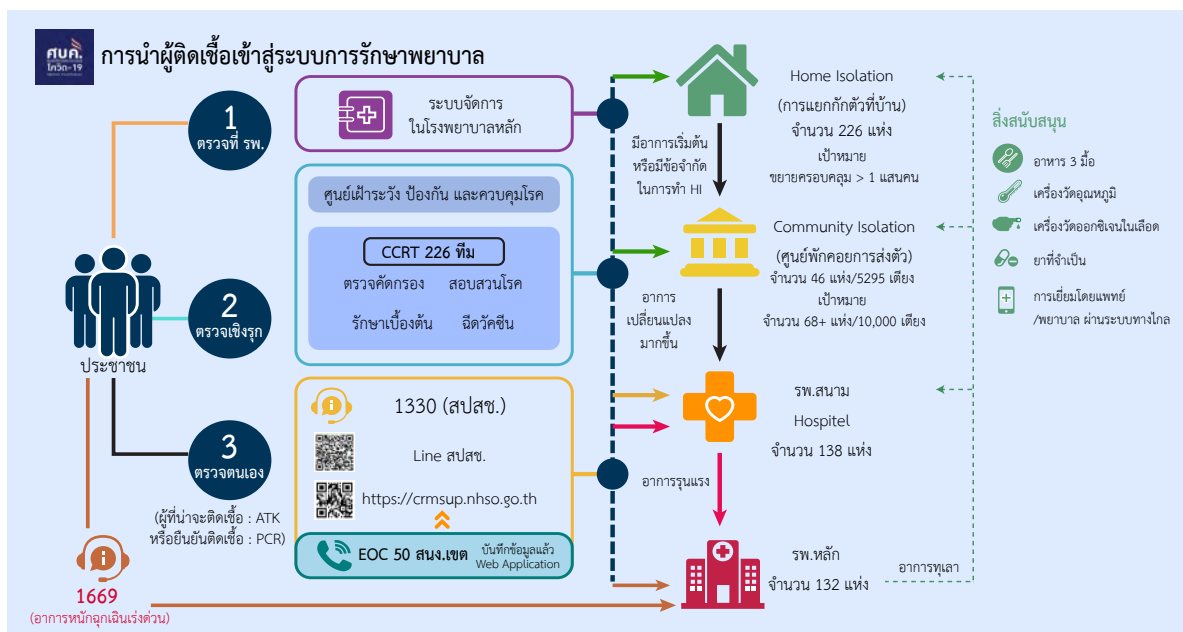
ศบค. โควิด-19

การนำผู้ติดเชื้อเข้าสู่ระบบการรักษาพยาบาล

1 ตรวจที่ รพ.

2 ตรวจเชิงรุก

3 ตรวจตนเอง

(ผู้ที่น่าจะติดเชื้อ : ATK หรือยืนยันติดเชื้อ : PCR)

ประชาชน

1669 (อาการหนักฉุกเฉินเร่งด่วน)

ระบบจัดการในโรงพยาบาลหลัก

ศูนย์เฝ้าระวัง ป้องกัน และควบคุมโรค

CCRT 226 ทีม

ตรวจคัดกรอง สอบสวนโรค

รักษาเบื้องต้น ฉีดวัคซีน

1330 (สปสช.)

Line สปสช.

https://crmsup.nhso.go.th

EOC 50 สนง.เขต บันทึกข้อมูลแล้ว Web Application

มีอาการเริ่มต้น หรือมีข้อจำกัดในการทำ HI

อาการเปลี่ยนแปลงมากขึ้น

อาการรุนแรง

Home Isolation (การแยกกักตัวที่บ้าน)

จำนวน 226 แห่ง

เป้าหมาย ขยายครอบคลุม > 1 แสนคน

Community Isolation (ศูนย์พักคอยการส่งตัว)

จำนวน 46 แห่ง/5295 เตียง

เป้าหมาย จำนวน 68+ แห่ง/10,000 เตียง

รพ.สนาม Hospitel

จำนวน 138 แห่ง

รพ.หลัก

จำนวน 132 แห่ง

อาการทุเลา

สิ่งสนับสนุน

อาหาร 3 มื้อ

เครื่องวัดอุณหภูมิ

เครื่องวัดออกซิเจนในเลือด

ยาที่จำเป็น

การเยี่ยมโดยแพทย์/พยาบาล ผ่านระบบทางไกล